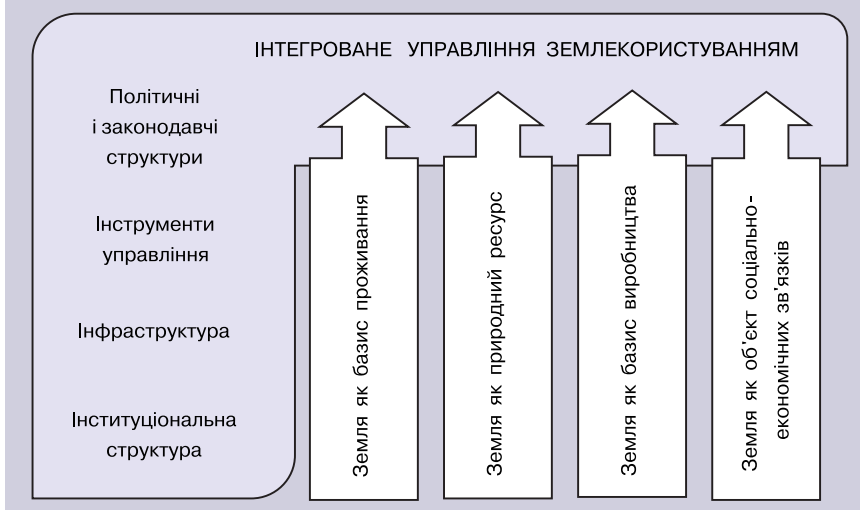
ІНТЕГРОВАНЕ УПРАВЛІННЯ ЗЕМЛЕКОРИСТУВАННЯМ

Політичні і законодавчі структури

Інструменти управління

Інфраструктура

Інституціональна структура

Земля як базис проживання

Земля як природний ресурс

Земля як базис виробництва

Земля як об'єкт соціально-економічних зв'язків